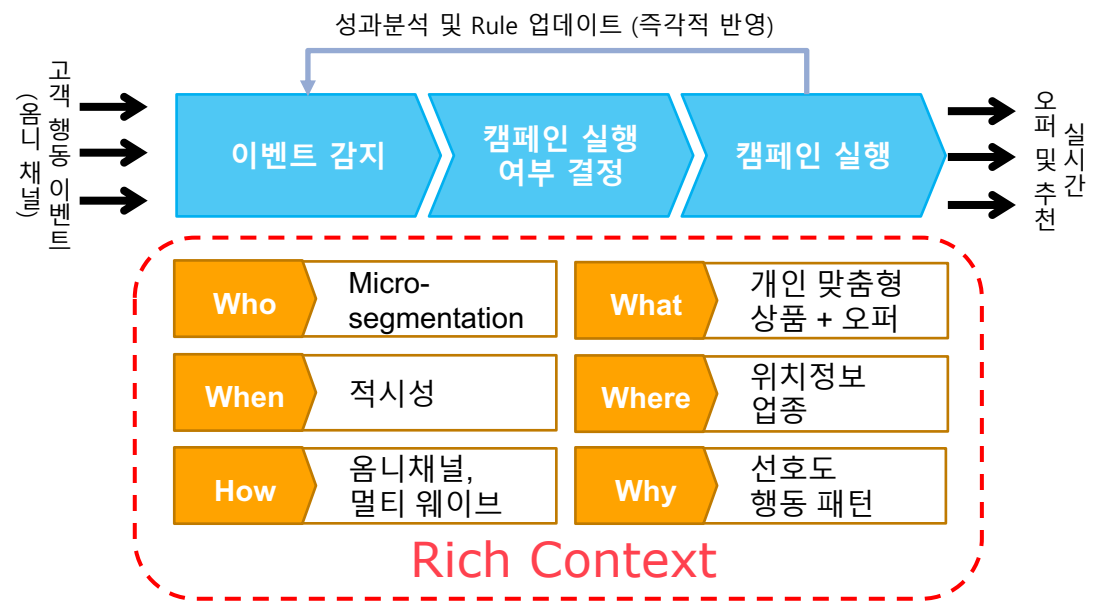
성과분석 및 Rule 업데이트 (즉각적 반영)

고객 행동 이벤트 (옴니 채널)

이벤트 감지

캠페인 실행 여부 결정

캠페인 실행

오퍼 및 추천 실시간

| Who | Micro-segmentation |
|---|---|
| When | 적시성 |
| How | 옴니채널, 멀티 웨이브 |

| What | 개인 맞춤형 상품 + 오퍼 |
|---|---|
| Where | 위치정보 업종 |
| Why | 선호도 행동 패턴 |

Rich Context